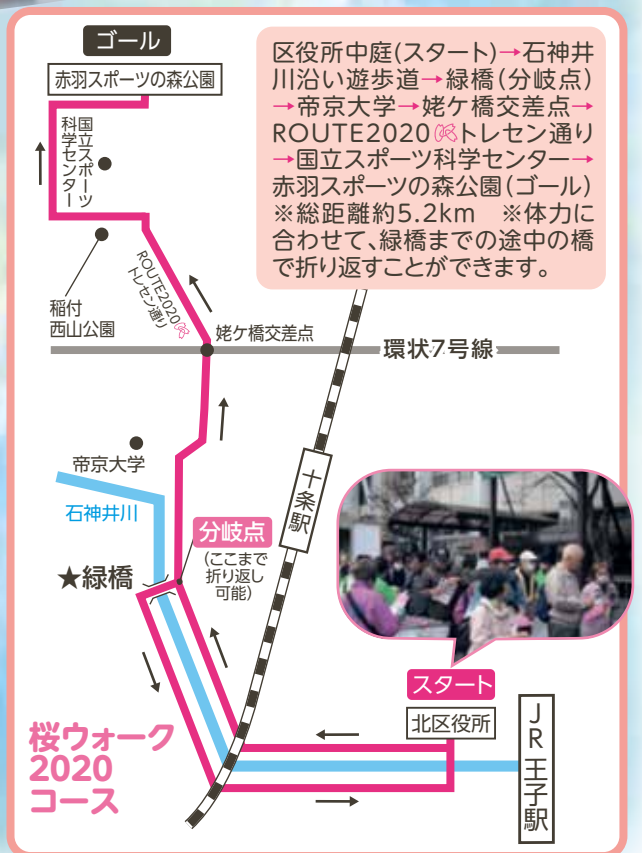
ゴール

赤羽スポーツの森公園

国立スポーツ科学センター

区役所中庭(スタート)→石神井川沿い遊歩道→緑橋(分岐点)→帝京大学→姥ケ橋交差点→ROUTE2020トレセン通り→国立スポーツ科学センター→赤羽スポーツの森公園(ゴール) ※総距離約5.2km ※体力に合わせて、緑橋までの途中の橋で折り返すことができます。

稲付西山公園

ROUTE2020トレセン通り

姥ケ橋交差点

環状7号線

帝京大学

石神井川

十条駅

分岐点

(ここまで折り返し可能)

★緑橋

スタート

北区役所

JR王子駅

桜ウォーク2020コース